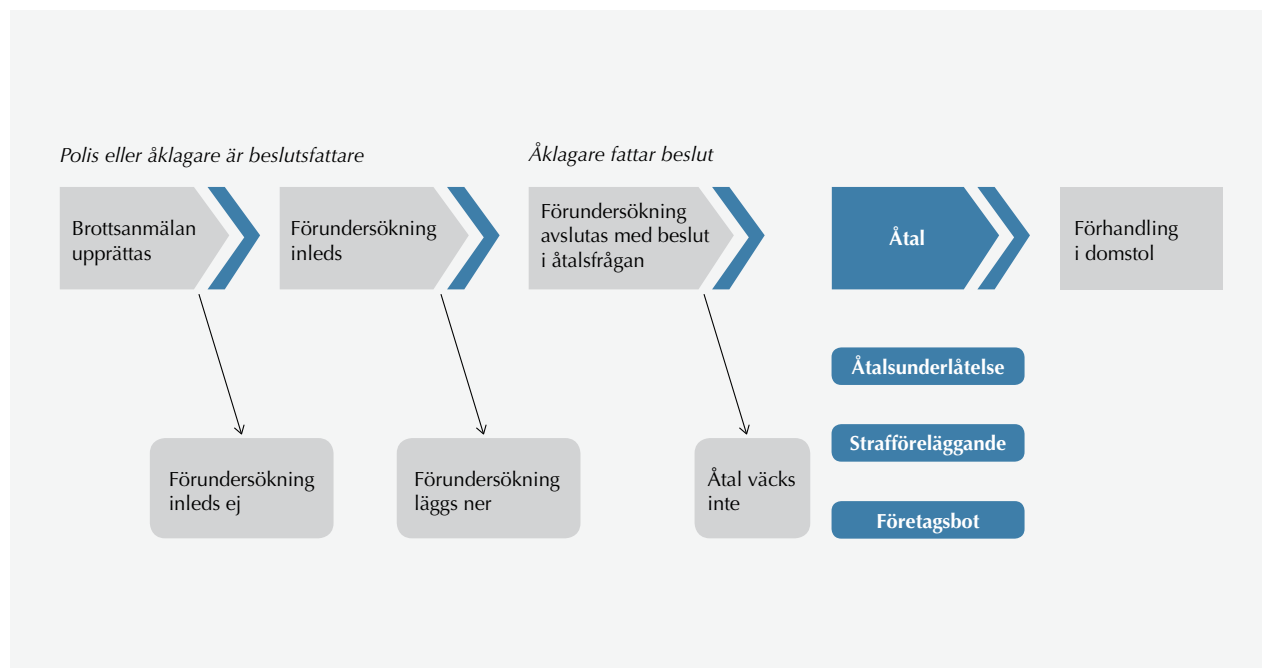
*Polis eller åklagare är beslutsfattare*

*Åklagare fattar beslut*

Brottsanmälan upprättas

Förundersökning inleds

Förundersökning avslutas med beslut i åtalsfrågan

Åtal

Förhandling i domstol

Åtalsunderlåtelse

Strafföreläggande

Företagsbot

Förundersökning inleds ej

Förundersökning läggs ner

Åtal väcks inte